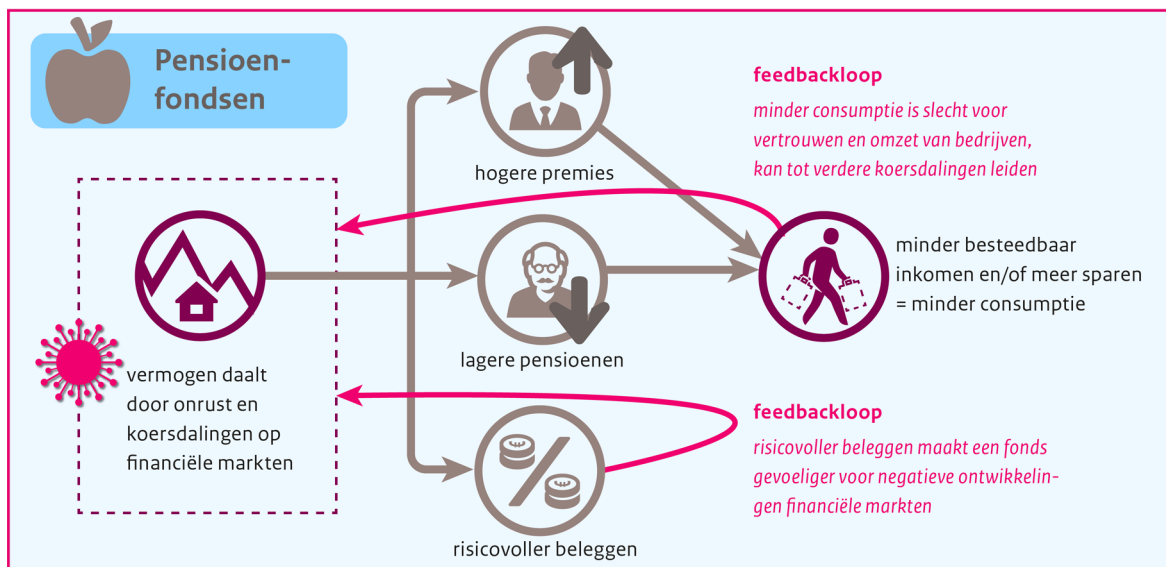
Pensioenfondsen

hogere premies

feedbackloop

minder consumptie is slecht voor vertrouwen en omzet van bedrijven, kan tot verdere koersdalingen leiden

minder besteedbaar inkomen en/of meer sparen = minder consumptie

lagere pensioenen

vermogen daalt door onrust en koersdalingen op financiële markten

feedbackloop

risicovoller beleggen maakt een fonds gevoeliger voor negatieve ontwikkelingen financiële markten

risicovoller beleggen